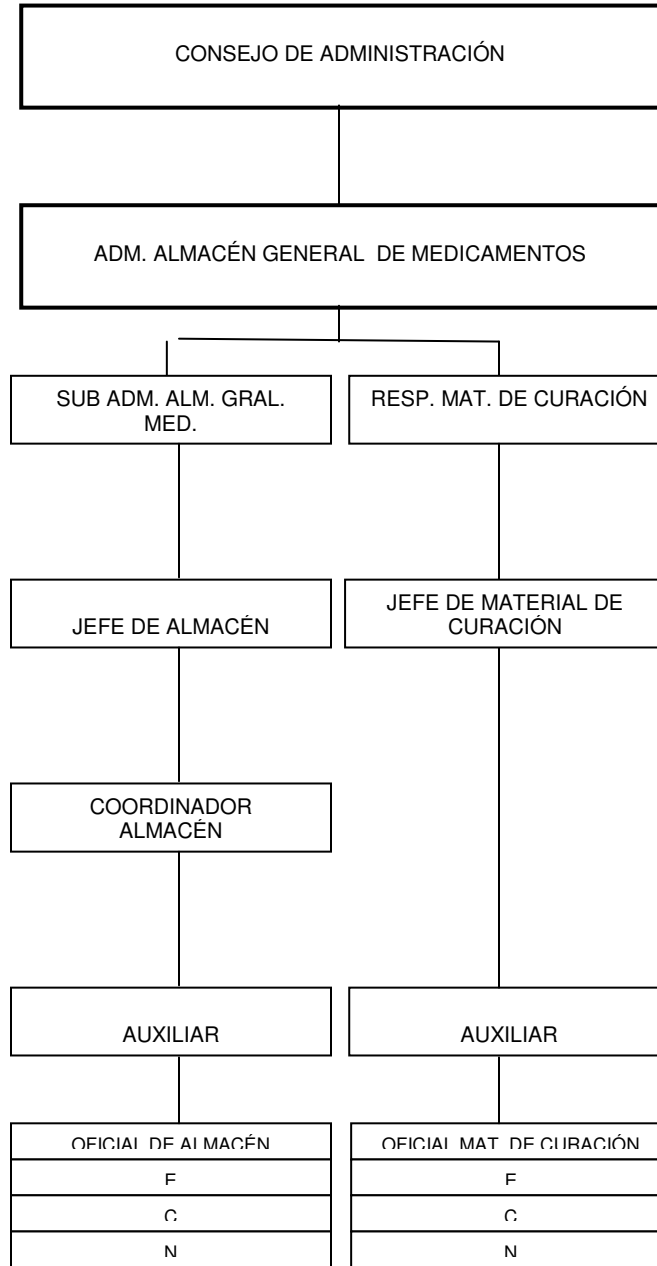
CONSEJO DE ADMINISTRACIÓN

ADM. ALMACÉN GENERAL DE MEDICAMENTOS

SUB ADM. ALM. GRAL. MED.

RESP. MAT. DE CURACIÓN

JEFE DE ALMACÉN

JEFE DE MATERIAL DE CURACIÓN

COORDINADOR ALMACÉN

AUXILIAR

AUXILIAR

OFICIAL DE ALMACÉN

F

C

N

OFICIAL MAT. DE CURACIÓN

F

C

N